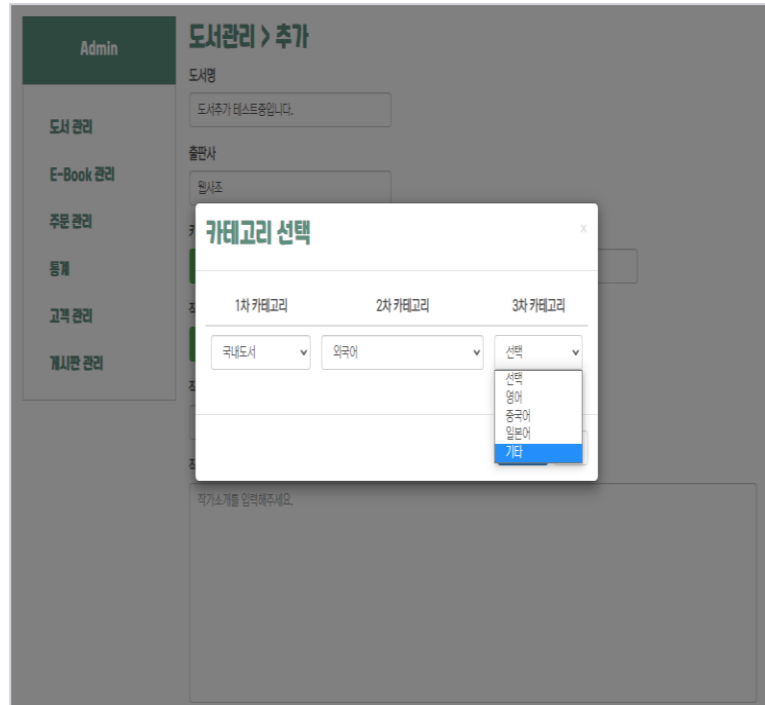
Admin

도서 관리
E-Book 관리
주문 관리
통계
고객 관리
게시판 관리

도서관리 > 추가

도서명
도서추가 테스트중입니다.

출판사
웹사조

카테고리 선택

x

| 1차 카테고리 | 2차 카테고리 | 3차 카테고리 |
|---|---|---|
| 국내도서 | 외국어 | 선택 |

선택
영어
중국어
일본어
기타

작가소개를 입력해주세요.